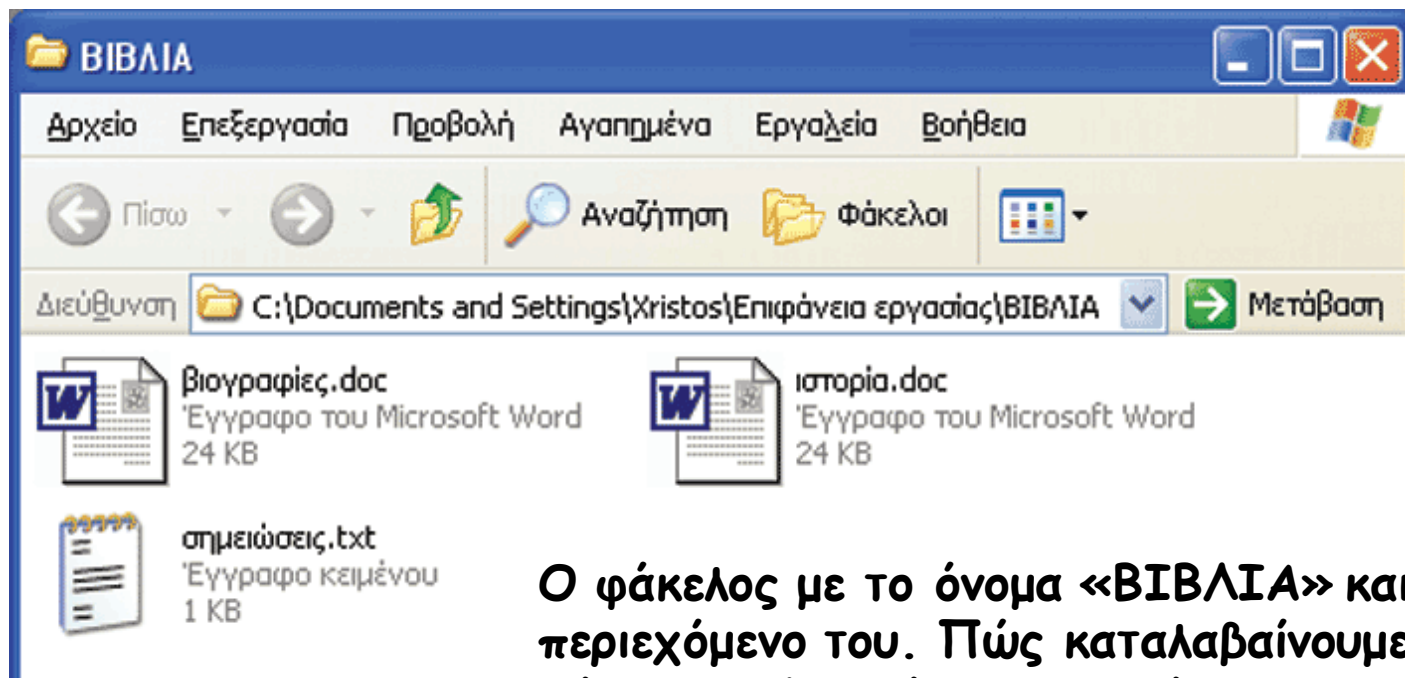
BIBΛIA

Αρχείο Επεξεργασία Προβολή Αγαπημένα Εργαλεία Βοήθεια

Πίσω Αναζήτηση Φάκελοι

Διεύθυνση C:\Documents and Settings\Xristos\Επιφάνεια εργασίας\BIBΛIA Μετάβαση

βιογραφιες.doc
Έγγραφο του Microsoft Word
24 KB

ιστορια.doc
Έγγραφο του Microsoft Word
24 KB

σημειώσεις.txt
Έγγραφο κειμένου
1 KB

Ο φάκελος με το όνομα «BIBΛIA» και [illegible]
περιεχόμενο του. Πώς καταλαβαίνουμε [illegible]
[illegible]